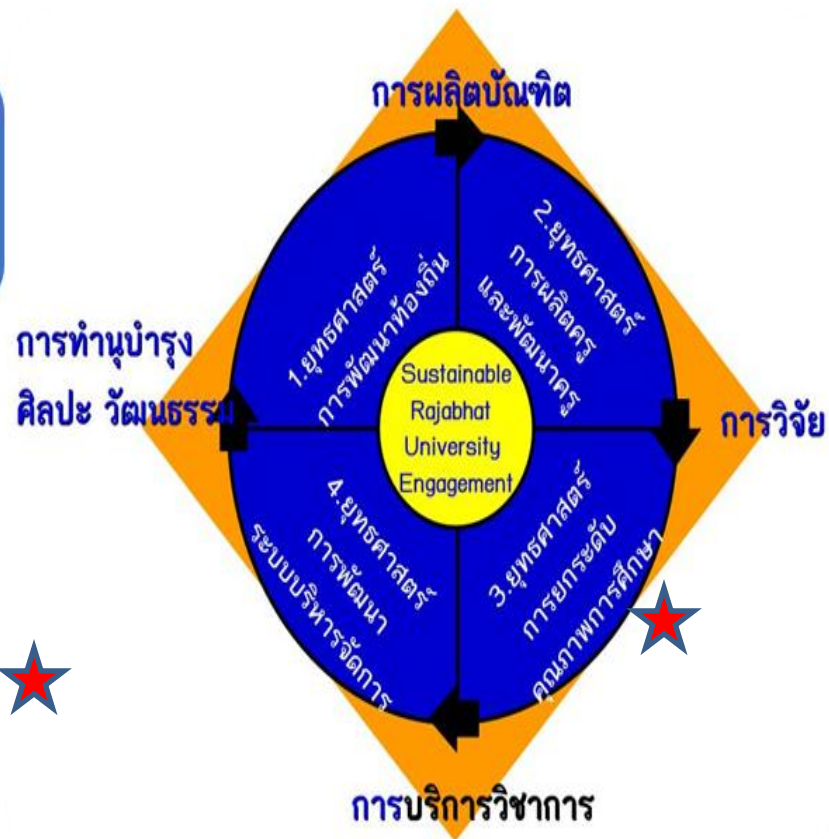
การผลิตบัณฑิต

การทำนุบำรุง ศิลปะ วัฒนธรรม

การวิจัย

การบริการวิชาการ

1.ยุทธศาสตร์ การพัฒนาท้องถิ่น

2.ยุทธศาสตร์ การผลิตครู และพัฒนาครู

Sustainable Rajabhat University Engagement

4.ยุทธศาสตร์ การพัฒนา ระบบบริหารจัดการ

3.ยุทธศาสตร์ การยกระดับ คุณภาพการศึกษา